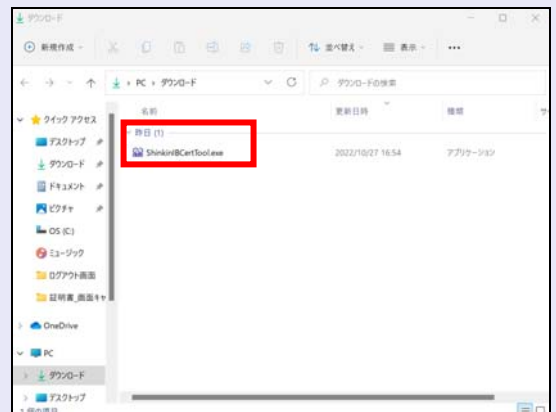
ダウンロード

新規作成
並べ替え
表示
...

PC > ダウンロード
ダウンロードの検索

クイック アクセス
デスクトップ
ダウンロード
ドキュメント
ピクチャ
OS (C:)
ミュージック
ログアウト画面
証明書_画面キャ
OneDrive
PC
ダウンロード
デスクトップ

名前
更新日時
種類

昨日 (1)
ShinkinIBCertTool.exe
2022/10/27 16:54
アプリケーション

1 個の項目